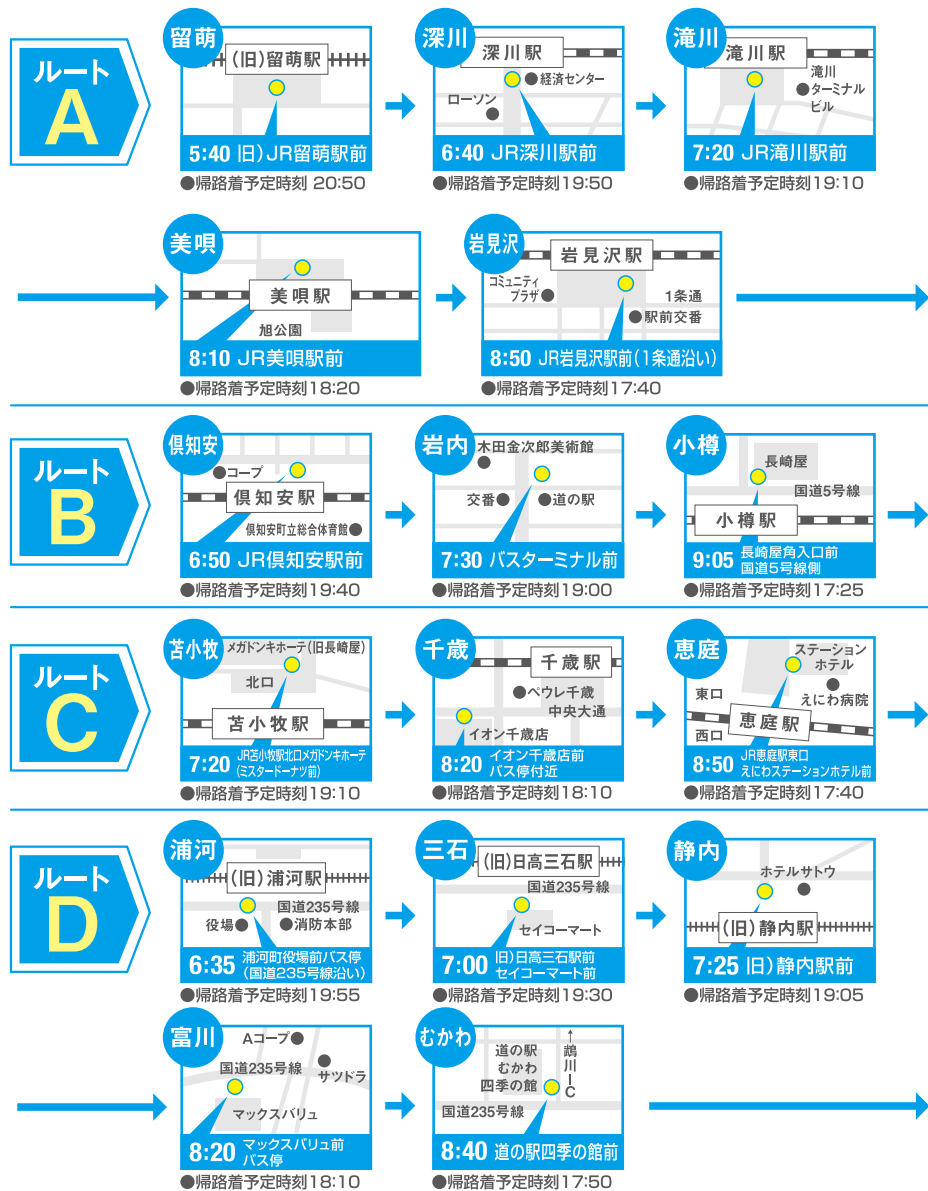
ルート
A

留萌
(旧)留萌駅
5:40 旧)JR留萌駅前
●帰路着予定時刻 20:50

深川
深川駅
●経済センター
ローソン
6:40 JR深川駅前
●帰路着予定時刻19:50

滝川
滝川駅
滝川
●ターミナル
ビル
7:20 JR滝川駅前
●帰路着予定時刻19:10

美唄
美唄駅
旭公園
8:10 JR美唄駅前
●帰路着予定時刻18:20

岩見沢
岩見沢駅
コミュニティ
プラザ
1条通
●駅前交番
8:50 JR岩見沢駅前(1条通沿い)
●帰路着予定時刻17:40

ルート
B

倶知安
●コープ
倶知安駅
倶知安町立総合体育館●
6:50 JR倶知安駅前
●帰路着予定時刻19:40

岩内
木田金次郎美術館
交番●
●道の駅
7:30 バスターミナル前
●帰路着予定時刻19:00

小樽
長崎屋
国道5号線
小樽駅
9:05 長崎屋角入口前
国道5号線側
●帰路着予定時刻17:25

ルート
C

苫小牧
メガドンキホーテ(旧長崎屋)
北口
苫小牧駅
7:20 JR苫小牧駅北口メガドンキホーテ
(ミスタードーナツ前)
●帰路着予定時刻19:10

千歳
千歳駅
●ペウレ千歳
中央大通
イオン千歳店
8:20 イオン千歳店前
バス停付近
●帰路着予定時刻18:10

恵庭
ステーション
ホテル
東口
●えにわ病院
恵庭駅
西口
8:50 JR恵庭駅東口
えにわステーションホテル前
●帰路着予定時刻17:40

ルート
D

浦河
(旧)浦河駅
国道235号線
役場●
●消防本部
6:35 浦河町役場前バス停
(国道235号線沿い)
●帰路着予定時刻19:55

三石
(旧)日高三石駅
国道235号線
セイコーマート
7:00 旧)日高三石駅前
セイコーマート前
●帰路着予定時刻19:30

静内
ホテルサトウ
(旧)静内駅
7:25 旧)静内駅前
●帰路着予定時刻19:05

富川
Aコープ
国道235号線
サツドラ
マックスバリュ
8:20 マックスバリュ前
バス停
●帰路着予定時刻18:10

むかわ
道の駅
むかわ
四季の館
鵡川IC
国道235号線
8:40 道の駅四季の館前
●帰路着予定時刻17:50